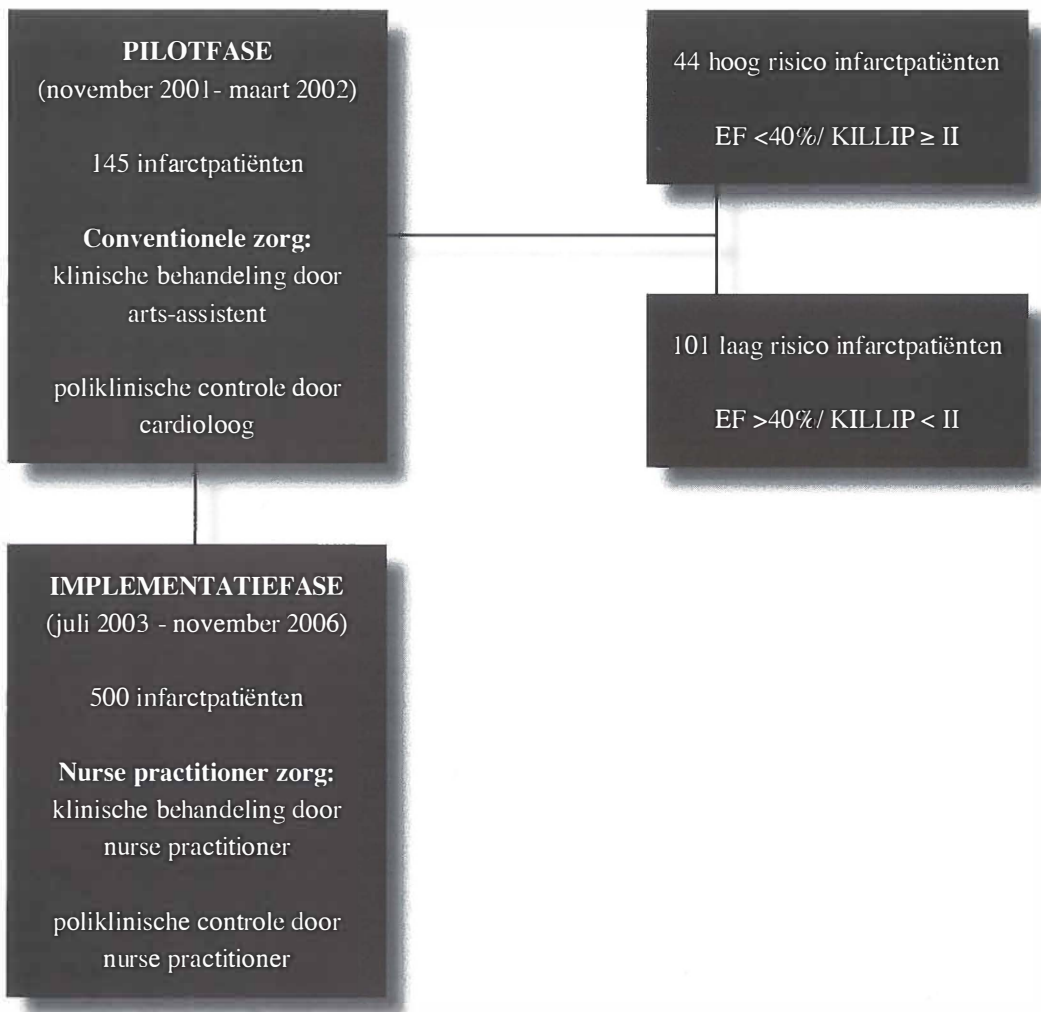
PILOTFASE
(november 2001- maart 2002)

145 infarctpatiënten

Conventionele zorg:
klinische behandeling door arts-assistent

poliklinische controle door cardioloog

44 hoog risico infarctpatiënten

EF <40%/ KILLIP ≥ II

101 laag risico infarctpatiënten

EF >40%/ KILLIP < II

IMPLEMENTATIEFASE
(juli 2003 - november 2006)

500 infarctpatiënten

Nurse practitioner zorg:
klinische behandeling door nurse practitioner

poliklinische controle door nurse practitioner